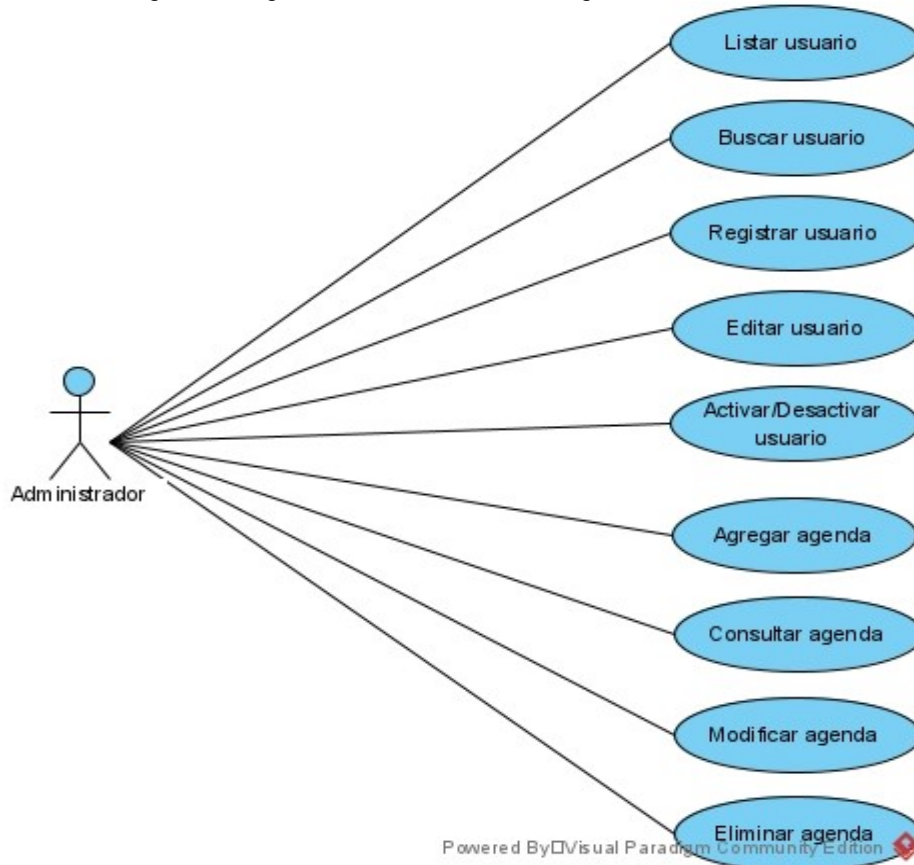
Listar usuario

Buscar usuario

Registrar usuario

Editar usuario

Activar/Desactivar usuario

Administrador

Agregar agenda

Consultar agenda

Modificar agenda

Eliminar agenda

Powered By Visual Paradigm Community Edition